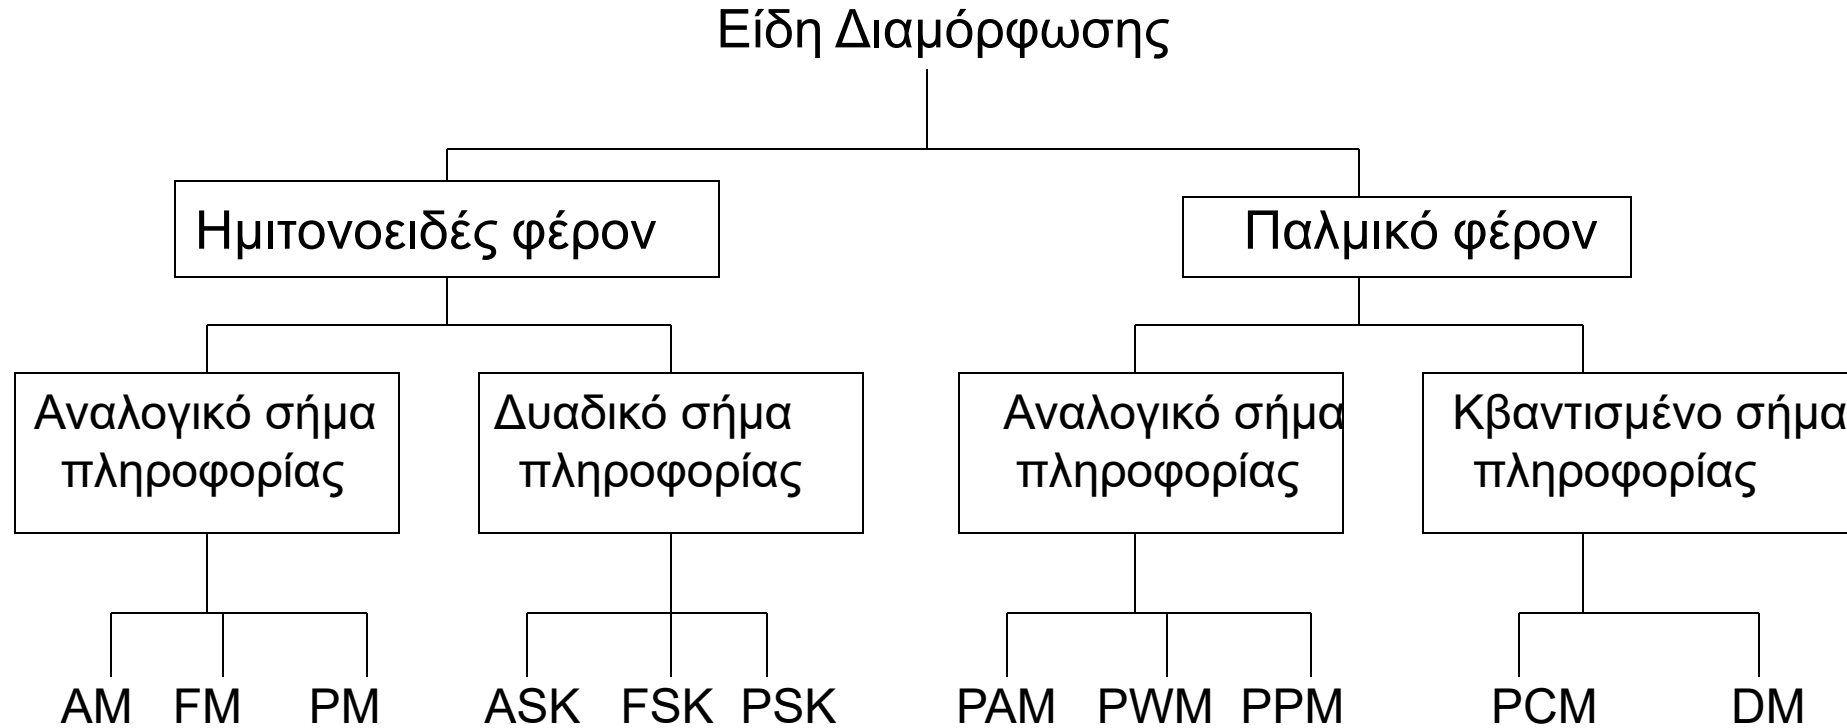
Είδη Διαμόρφωσης

Ημιτονοειδές φέρον

Παλμικό φέρον

Αναλογικό σήμα πληροφορίας

Δυαδικό σήμα πληροφορίας

Αναλογικό σήμα πληροφορίας

Κβαντισμένο σήμα πληροφορίας

AM FM PM

ASK FSK PSK

PAM PWM PPM

PCM DM